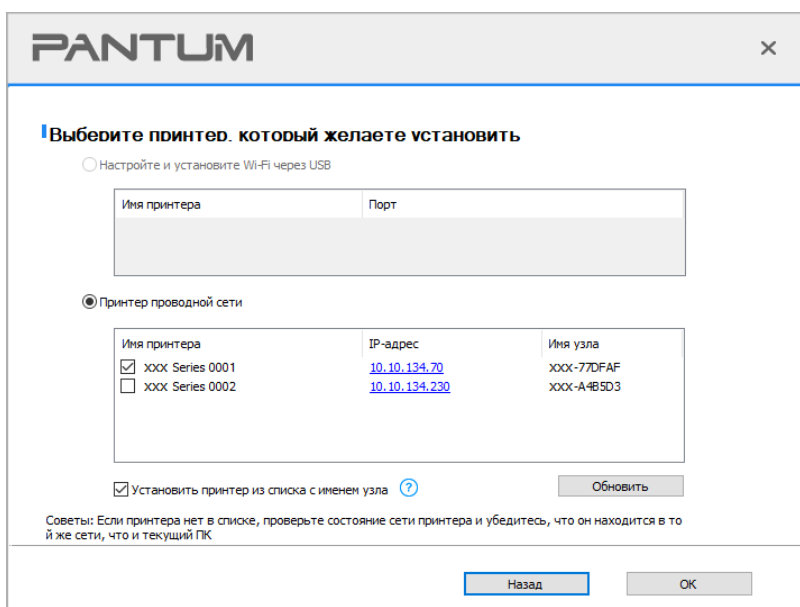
PANTUM

×

Выберите принтер, который желаете установить

Настройте и установите Wi-Fi через USB

| Имя принтера | Порт |
|---|---|

Принтер проводной сети

| Имя принтера | IP-адрес | Имя узла |
|---|---|---|
| XXX Series 0001 | 10.10.134.70 | XXX-77DFAF |
| XXX Series 0002 | 10.10.134.230 | XXX-A4B5D3 |

Установить принтер из списка с именем узла ?

Обновить

Советы: Если принтера нет в списке, проверьте состояние сети принтера и убедитесь, что он находится в той же сети, что и текущий ПК

Назад

OK